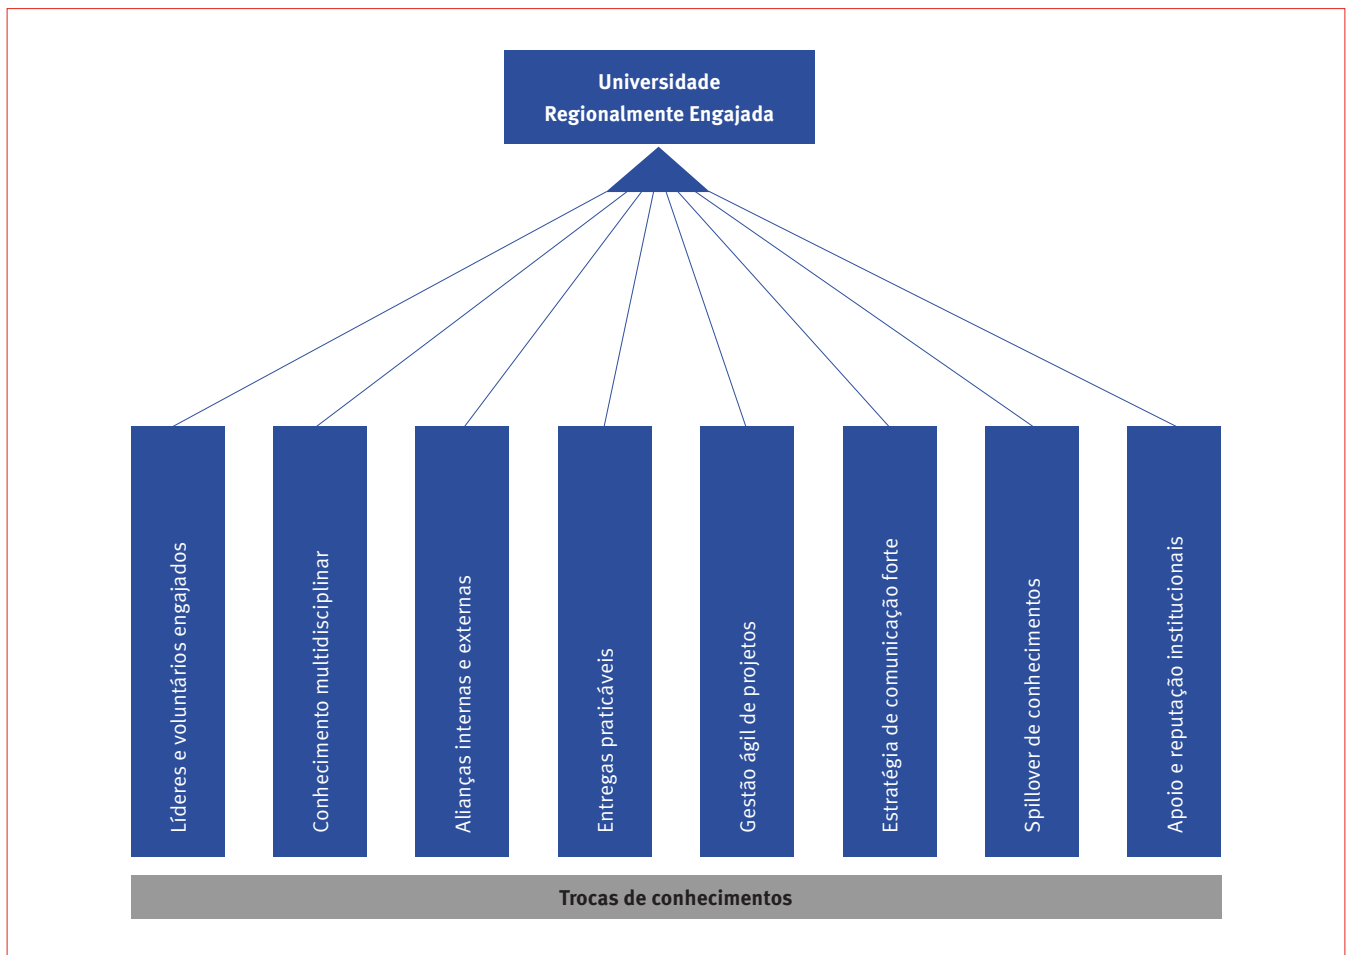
Universidade Regionalmente Engajada

Líderes e voluntários engajados

Conhecimento multidisciplinar

Alianças internas e externas

Entregas praticáveis

Gestão ágil de projetos

Estratégia de comunicação forte

Spillover de conhecimentos

Apoio e reputação institucionais

Trocas de conhecimentos